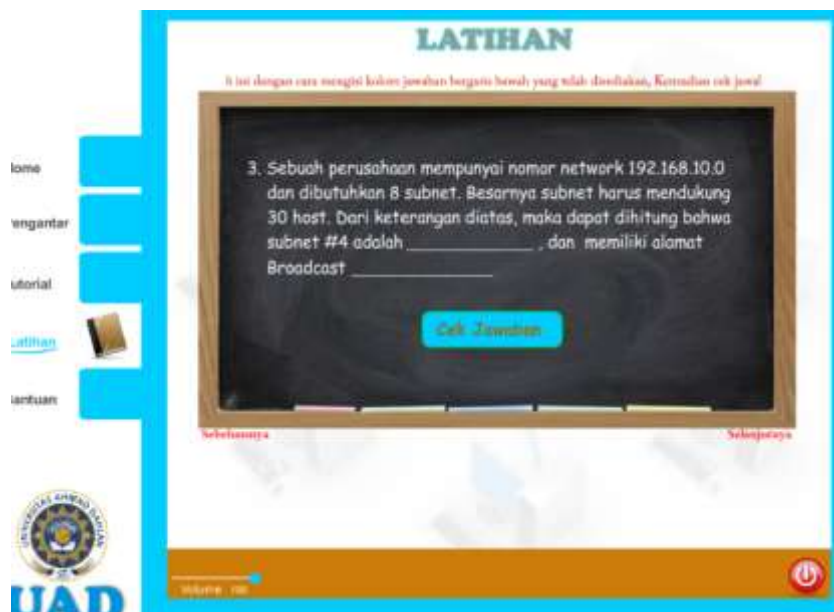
LATIHAN

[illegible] isi dengan cara mengisi kolom jawaban bergaris bawah yang telah disediakan, Kemudian cek jawal

3. Sebuah perusahaan mempunyai nomor network 192.168.10.0 dan dibutuhkan 8 subnet. Besarnya subnet harus mendukung 30 host. Dari keterangan diatas, maka dapat dihitung bahwa subnet #4 adalah ____________ , dan memiliki alamat Broadcast ____________

Cek Jawaban

Sebelumnya

Selanjutnya

lome

'engantar

utorial

Latihan

antuan

UNIVERSITAS AHMAD DAHLAN

UAD

Volume 100